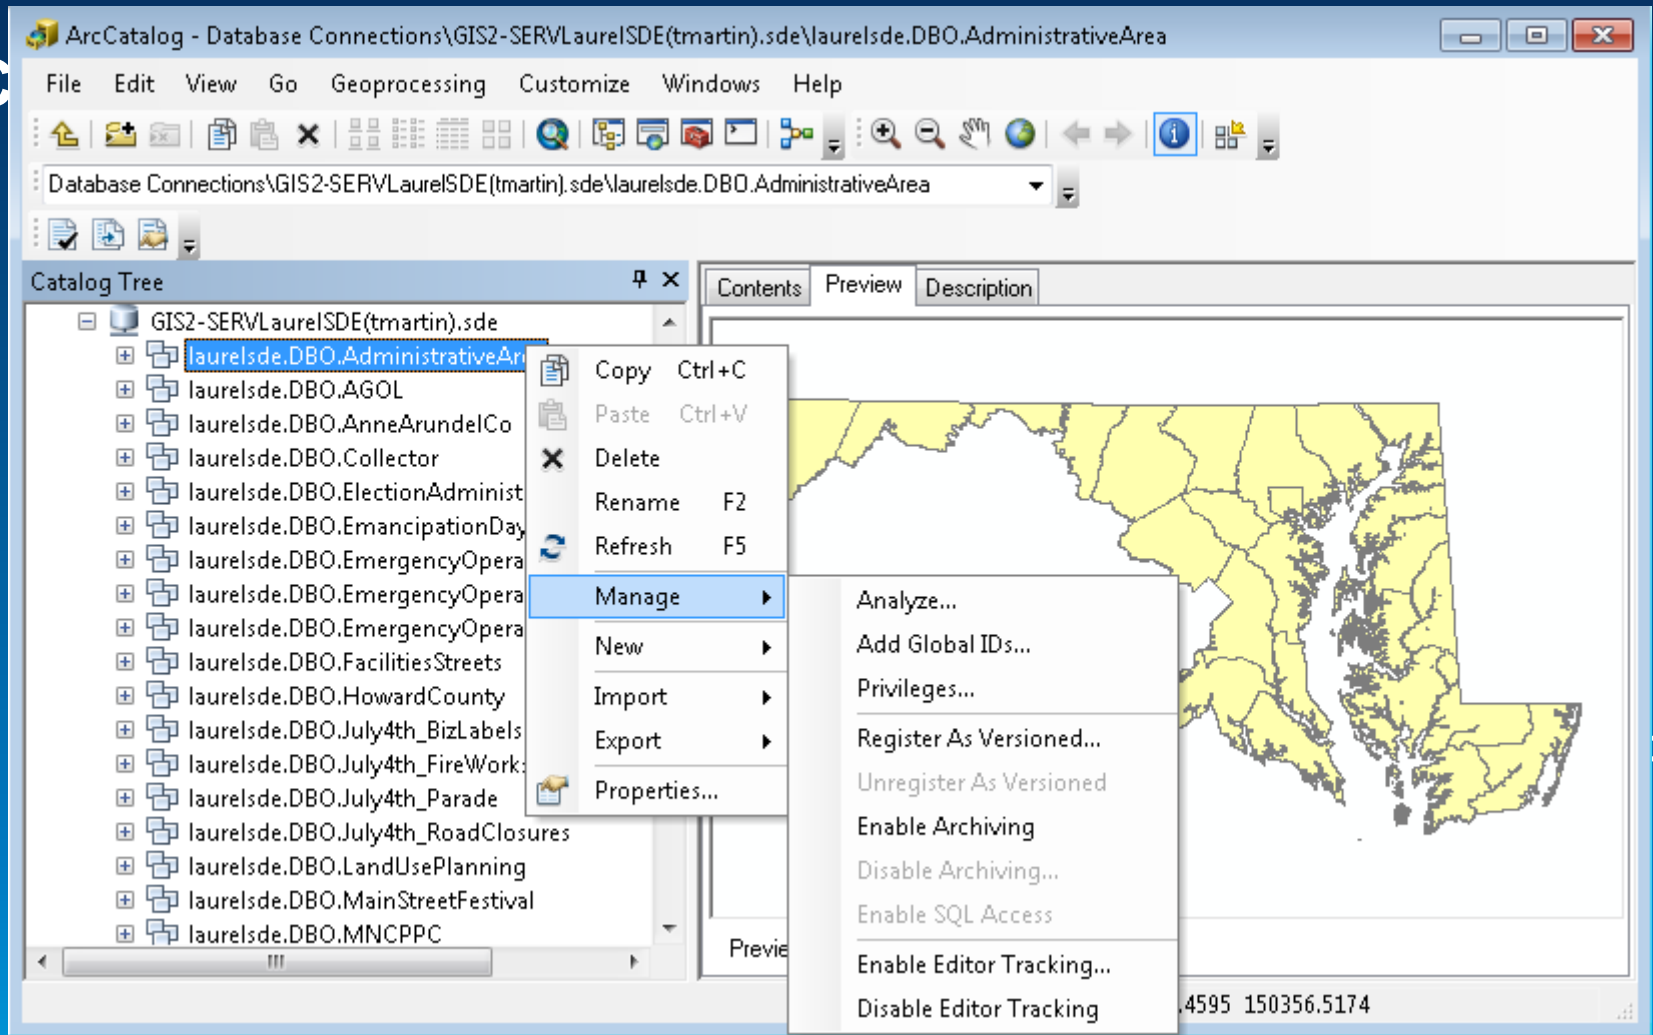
ArcCatalog - Database Connections\GIS2-SERVLaurelSDE(tmartin).sde\laurelsde.DBO.AdministrativeArea

File Edit View Go Geoprocessing Customize Windows Help

Database Connections\GIS2-SERVLaurelSDE(tmartin).sde\laurelsde.DBO.AdministrativeArea

Catalog Tree

GIS2-SERVLaurelSDE(tmartin).sde
laurelsde.DBO.AdministrativeAr
laurelsde.DBO.AGOL
laurelsde.DBO.AnneArundelCo
laurelsde.DBO.Collector
laurelsde.DBO.ElectionAdminist
laurelsde.DBO.EmancipationDay
laurelsde.DBO.EmergencyOpera
laurelsde.DBO.EmergencyOpera
laurelsde.DBO.EmergencyOpera
laurelsde.DBO.FacilitiesStreets
laurelsde.DBO.HowardCounty
laurelsde.DBO.July4th_BizLabels
laurelsde.DBO.July4th_FireWork
laurelsde.DBO.July4th_Parade
laurelsde.DBO.July4th_RoadClosures
laurelsde.DBO.LandUsePlanning
laurelsde.DBO.MainStreetFestival
laurelsde.DBO.MNCPPC

Contents Preview Description

Copy Ctrl+C
Paste Ctrl+V
Delete
Rename F2
Refresh F5
Manage
New
Import
Export
Properties...

Analyze...
Add Global IDs...
Privileges...
Register As Versioned...
Unregister As Versioned
Enable Archiving
Disable Archiving...
Enable SQL Access
Enable Editor Tracking...
Disable Editor Tracking

Previe

.4595 150356.5174